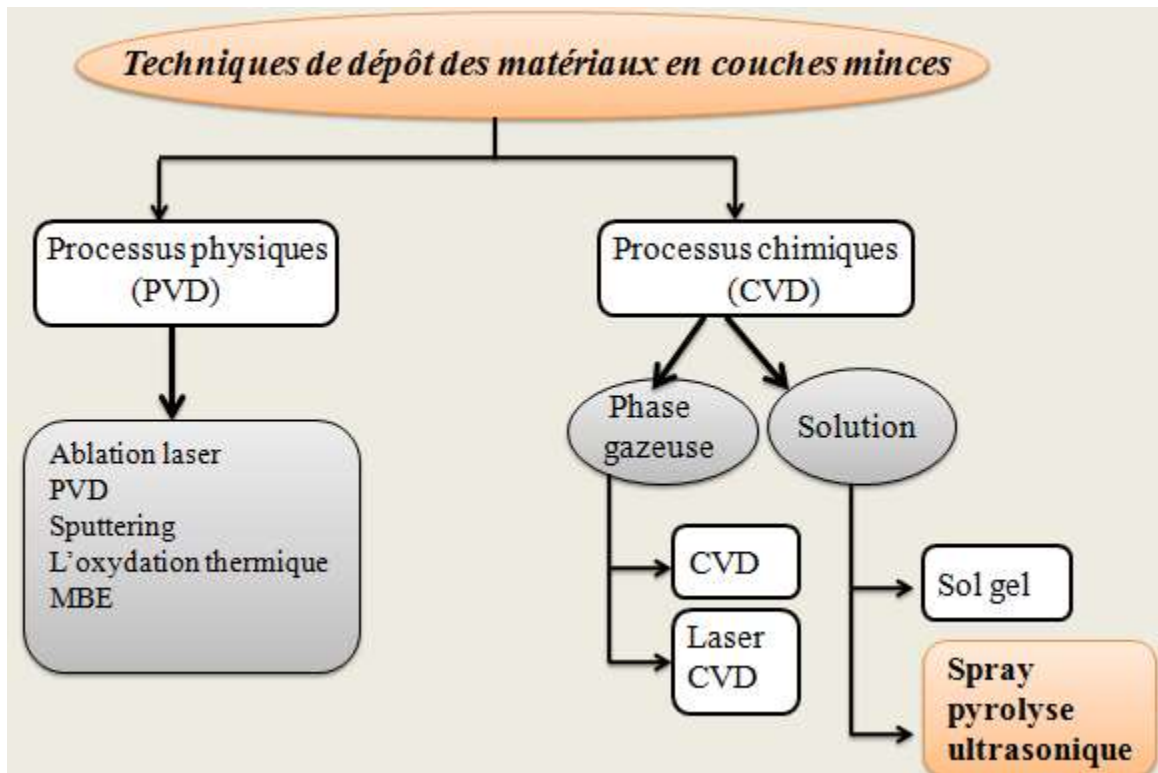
Techniques de dépôt des matériaux en couches minces

Processus physiques (PVD)

Processus chimiques (CVD)

Ablation laser
PVD
Sputtering
L'oxydation thermique
MBE

Phase gazeuse

Solution

CVD

Laser CVD

Sol gel

Spray pyrolyse ultrasonique